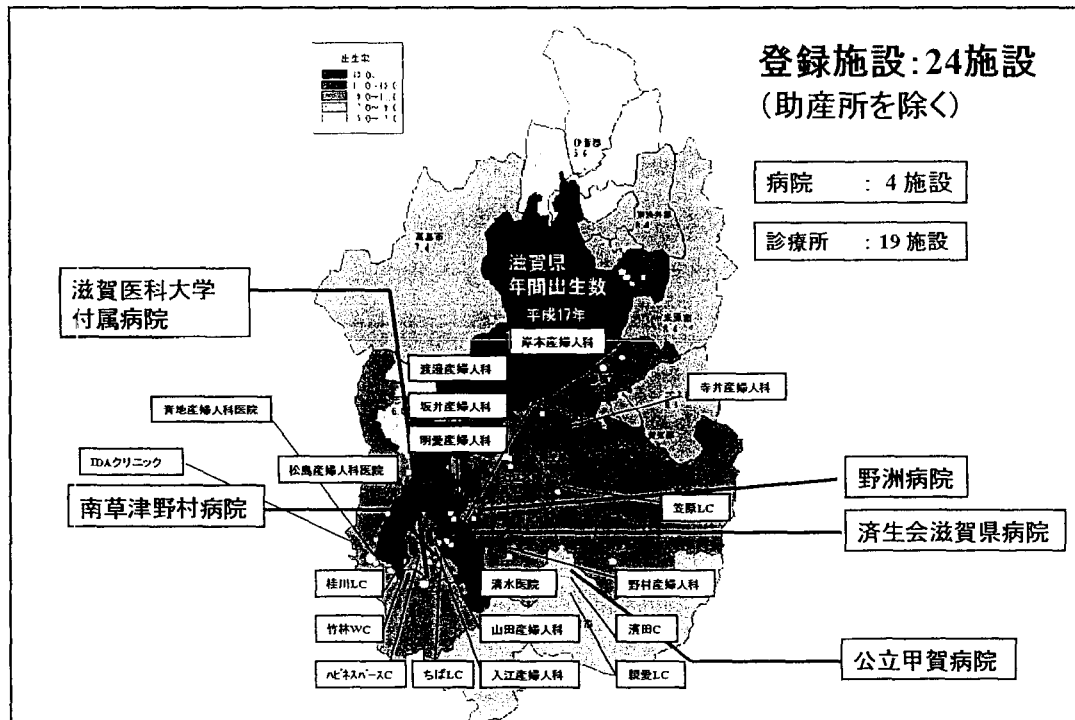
登録施設:24施設
(助産所を除く)

出生率

病院　: 4 施設

診療所　: 19 施設

滋賀県
年間出生数
平成17年

滋賀医科大学
付属病院

岸本産婦人科

渡邊産婦人科

坂井産婦人科

寺井産婦人科

青地産婦人科医院

明愛産婦人科

IDAクリニック

松島産婦人科医院

野洲病院

南草津野村病院

笠原LC

済生会滋賀県病院

桂川LC

清水医院

野村産婦人科

竹林WC

山田産婦人科

濱田C

公立甲賀病院

ハピネスバースC

ちばLC

入江産婦人科

観愛LC